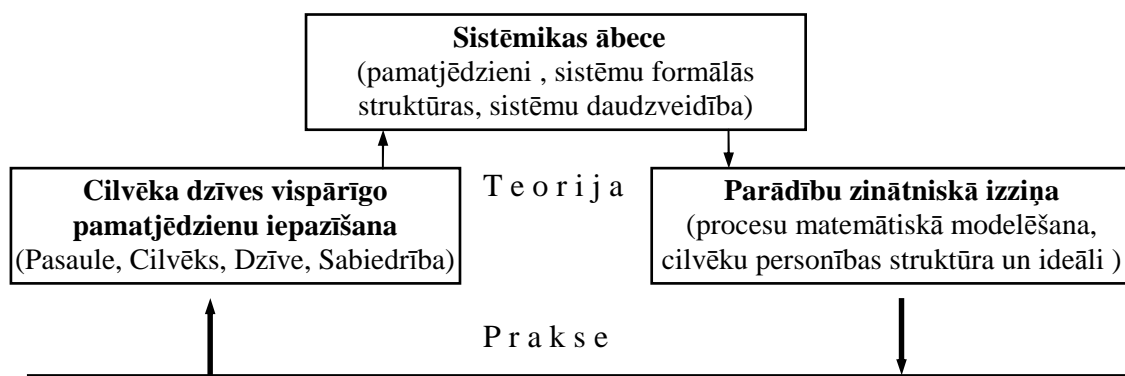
**Sistēmikas ābece**
(pamatjēdzieni , sistēmu formālās struktūras, sistēmu daudzveidība)

**Cilvēka dzīves vispārīgo pamatjēdzienu iepazīšana**
(Pasaule, Cilvēks, Dzīve, Sabiedrība)

T e o r i j a

**Parādību zinātniskā izziņa**
(procesu matemātiskā modelēšana, cilvēku personības struktūra un ideāli )

P r a k s e